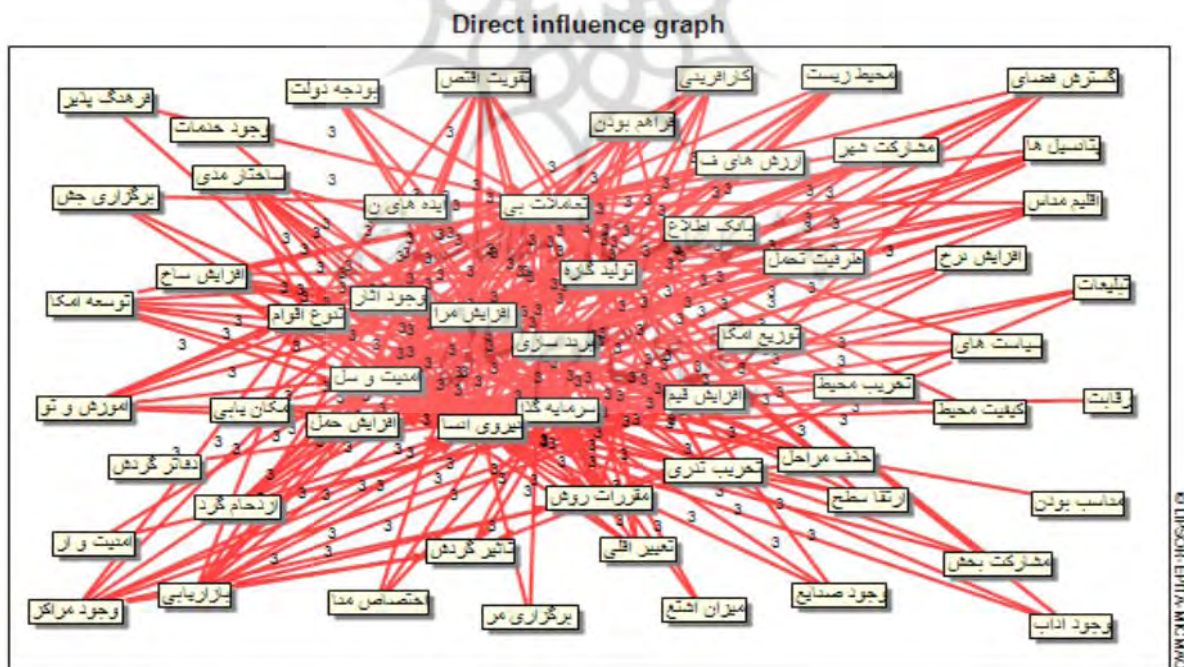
Direct influence graph

فرهنگ پذیر
بودجه دولت
تقویت اقتص
کارآفرینی
محیط زیست
گسترش فضای
وجود خدمات
فراهم بودن
ارزش های فـ
مشارکت شهر
پتانسیل ها
ساختار مدی
برگزاری جش
ایده های ن
تعاملات بی
بانک اطلاع
اقلیم مداس
ظرفیت تحمل
افزایش نرخ
افزایش سا
تولید کاره
تبلیغات
توسعه امکا
وجود آثار
تنوع اقوام
افزایش مرا
توزیع امکا
برند سازی
سیاست های
امنیت و سل
تخریب محیط
رقابت
آموزش و تو
مکان یابی
سرمایه گذا
افزایش قیم
کیفیت محیط
افزایش حمل
نیروی انسا
حذف مراحل
دفاتر گردش
تخریب تدری
ارتقا سطح
مناسب بودن
ازدحام گرد
مقررات روش
امنیت و آر
تاثیر گردش
تغییر الگ
مشارکت بخش
بازاریابی
اختصاص مدا
وجود صنایع
وجود مراکز
برگزاری مر
میزان اشتغ
وجود آداب
3
© LIPSOR-EPITA-MICMAC